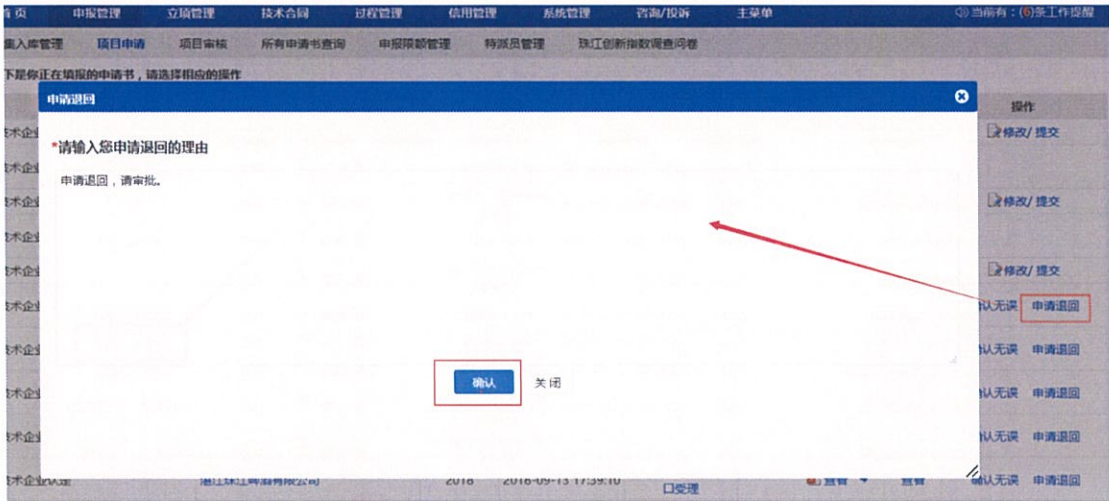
首页 申报管理 立项管理 技术合同 过程管理 信用管理 系统管理 咨询/投诉 主菜单 当前有：(6)条工作提醒

集入库管理 项目申请 项目审核 所有申请书查询 申报限额管理 特派员管理 珠江创新指数调查问卷

下是你正在填报的申请书，请选择相应的操作

申请退回

*请输入您申请退回的理由

申请退回，请审批。

确认 关闭

操作

修改/提交

修改/提交

修改/提交

认无误 申请退回

认无误 申请退回

认无误 申请退回

认无误 申请退回

认无误 申请退回

术企

术企

术企

术企

术企

术企

术企

术企认定 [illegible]有限公司 2018 2018-09-13 17:39:10 口受理 查看 查看